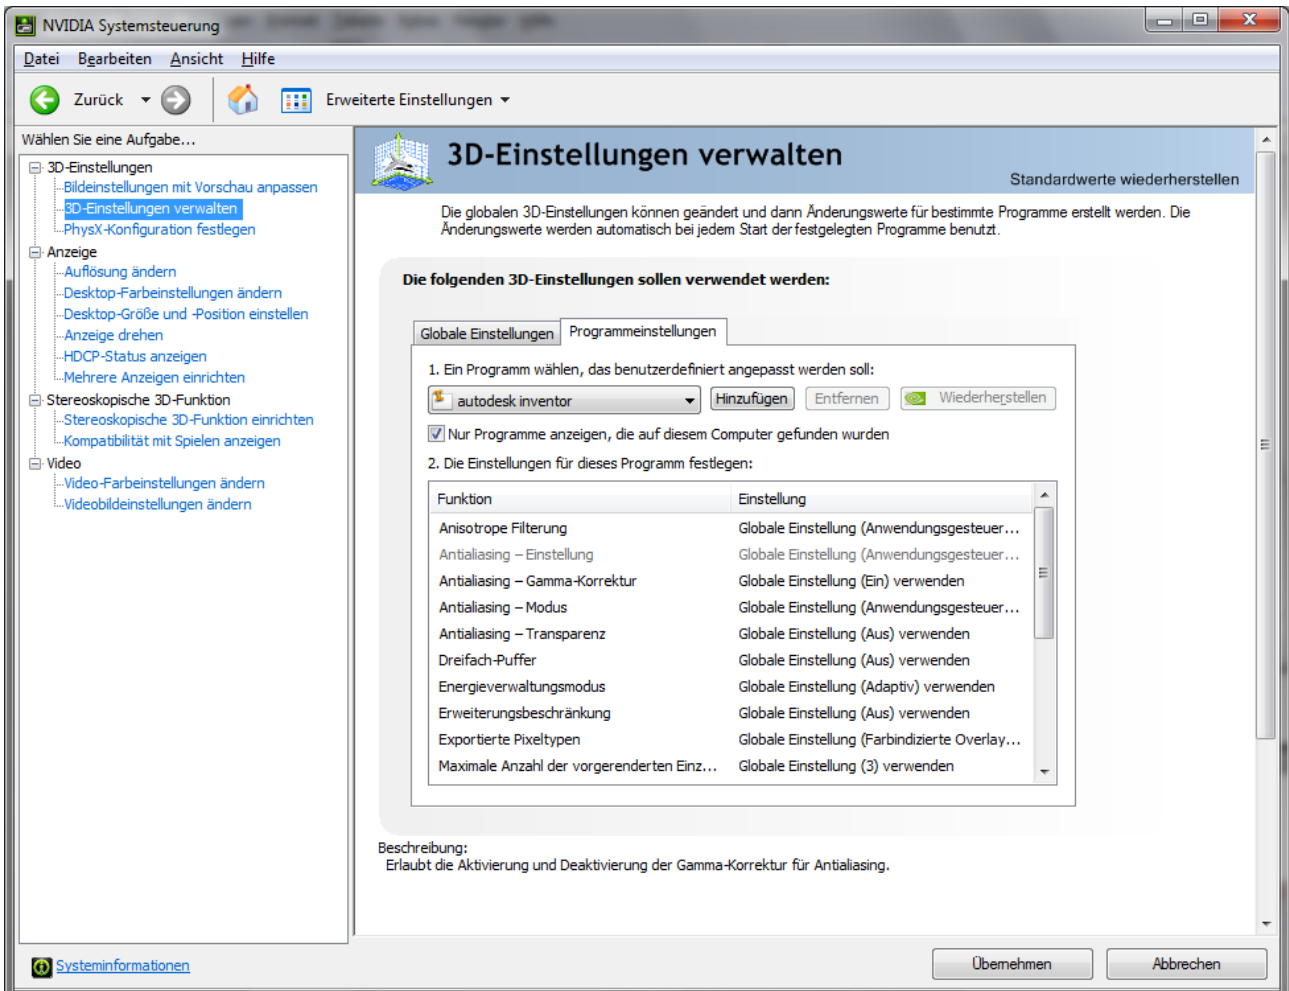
NVIDIA Systemsteuerung

Datei Bearbeiten Ansicht Hilfe

Zurück Erweiterte Einstellungen

Wählen Sie eine Aufgabe...

3D-Einstellungen
Bildeinstellungen mit Vorschau anpassen
3D-Einstellungen verwalten
PhysX-Konfiguration festlegen
Anzeige
Auflösung ändern
Desktop-Farbeinstellungen ändern
Desktop-Größe und -Position einstellen
Anzeige drehen
HDCP-Status anzeigen
Mehrere Anzeigen einrichten
Stereoskopische 3D-Funktion
Stereoskopische 3D-Funktion einrichten
Kompatibilität mit Spielen anzeigen
Video
Video-Farbeinstellungen ändern
Videobildeinstellungen ändern

3D-Einstellungen verwalten

Standardwerte wiederherstellen

Die globalen 3D-Einstellungen können geändert und dann Änderungswerte für bestimmte Programme erstellt werden. Die Änderungswerte werden automatisch bei jedem Start der festgelegten Programme benutzt.

Die folgenden 3D-Einstellungen sollen verwendet werden:

Globale Einstellungen Programmeinstellungen

1. Ein Programm wählen, das benutzerdefiniert angepasst werden soll:

autodesk inventor Hinzufügen Entfernen Wiederherstellen

Nur Programme anzeigen, die auf diesem Computer gefunden wurden

2. Die Einstellungen für dieses Programm festlegen:

| Funktion | Einstellung |
|---|---|
| Anisotrope Filterung | Globale Einstellung (Anwendungsgesteuer... |
| Antialiasing – Einstellung | Globale Einstellung (Anwendungsgesteuer... |
| Antialiasing – Gamma-Korrektur | Globale Einstellung (Ein) verwenden |
| Antialiasing – Modus | Globale Einstellung (Anwendungsgesteuer... |
| Antialiasing – Transparenz | Globale Einstellung (Aus) verwenden |
| Dreifach-Puffer | Globale Einstellung (Aus) verwenden |
| Energieverwaltungsmodus | Globale Einstellung (Adaptiv) verwenden |
| Erweiterungsbeschränkung | Globale Einstellung (Aus) verwenden |
| Exportierte Pixeltypen | Globale Einstellung (Farbindizierte Overlay... |
| Maximale Anzahl der vorgerenderten Einz... | Globale Einstellung (3) verwenden |

Beschreibung:
Erlaubt die Aktivierung und Deaktivierung der Gamma-Korrektur für Antialiasing.

Systeminformationen

Übernehmen Abbrechen